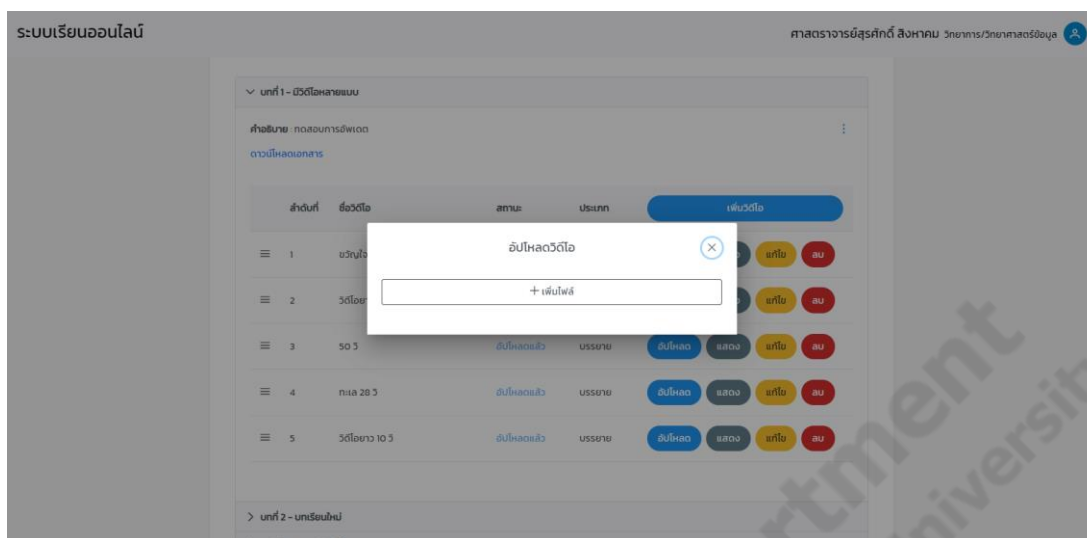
ระบบเรียนออนไลน์

ศาสตราจารย์สุรศักดิ์ สังหาคม วิทยาการ/วิทยาศาสตร์ข้อมูล

บทที่ 1 - มีวิดีโอหลายแบบ

คำอธิบาย : ทดสอบการอัพเดต

ดาวน์โหลดเอกสาร

| ลำดับที่ | ชื่อวิดีโอ | สถานะ | ประเภท | เพิ่มวิดีโอ |
|---|---|---|---|---|
| 1 | ขวัญใจ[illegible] | | | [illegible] แก้ไข ลบ |
| 2 | วิดีโอ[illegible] | | | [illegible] แก้ไข ลบ |
| 3 | 50 วิ | อัปโหลดแล้ว | บรรยาย | อัปโหลด แสดง แก้ไข ลบ |
| 4 | ทะเล 20 วิ | อัปโหลดแล้ว | บรรยาย | อัปโหลด แสดง แก้ไข ลบ |
| 5 | วิดีโอยาว 10 วิ | อัปโหลดแล้ว | บรรยาย | อัปโหลด แสดง แก้ไข ลบ |

อัปโหลดวิดีโอ

+ เพิ่มไฟล์

บทที่ 2 - บทเรียนใหม่

rtment
iversit